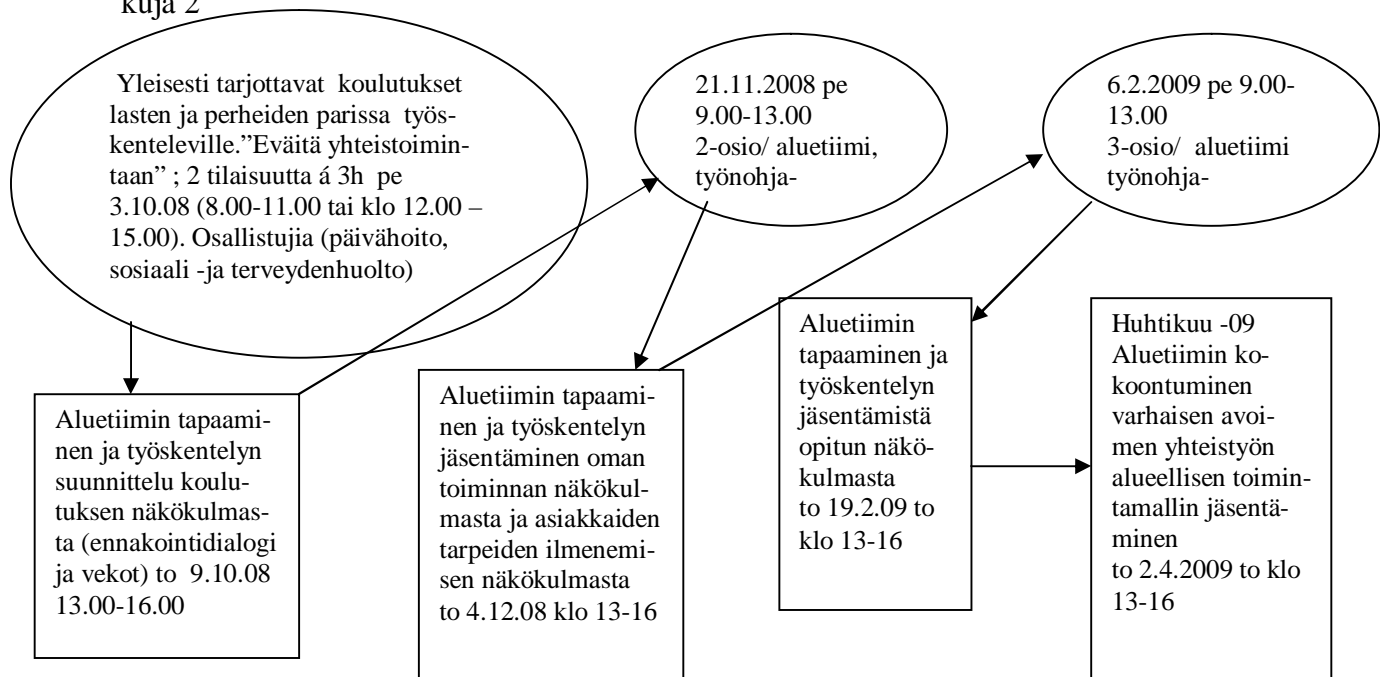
kuja 2

Yleisesti tarjottavat koulutukset lasten ja perheiden parissa työskenteleville.”Eväitä yhteistoimintaan” ; 2 tilaisuutta á 3h pe 3.10.08 (8.00-11.00 tai klo 12.00 – 15.00). Osallistujia (päivähoito, sosiaali -ja terveydenhuolto)

21.11.2008 pe 9.00-13.00 2-osio/ aluetiimi, työnohja-

6.2.2009 pe 9.00-13.00 3-osio/ aluetiimi työnohja-

Aluetiimin tapaaminen ja työskentelyn suunnittelu koulutuksen näkökulmasta (ennakointidialogi ja vekot) to 9.10.08 13.00-16.00

Aluetiimin tapaaminen ja työskentelyn jäsentäminen oman toiminnan näkökulmasta ja asiakkaiden tarpeiden ilmenemisen näkökulmasta to 4.12.08 klo 13-16

Aluetiimin tapaaminen ja työskentelyn jäsentämistä opitun näkökulmasta to 19.2.09 to klo 13-16

Huhtikuu -09 Aluetiimin kokoontuminen varhaisen avoimen yhteistyön alueellisen toimintamallin jäsentäminen to 2.4.2009 to klo 13-16